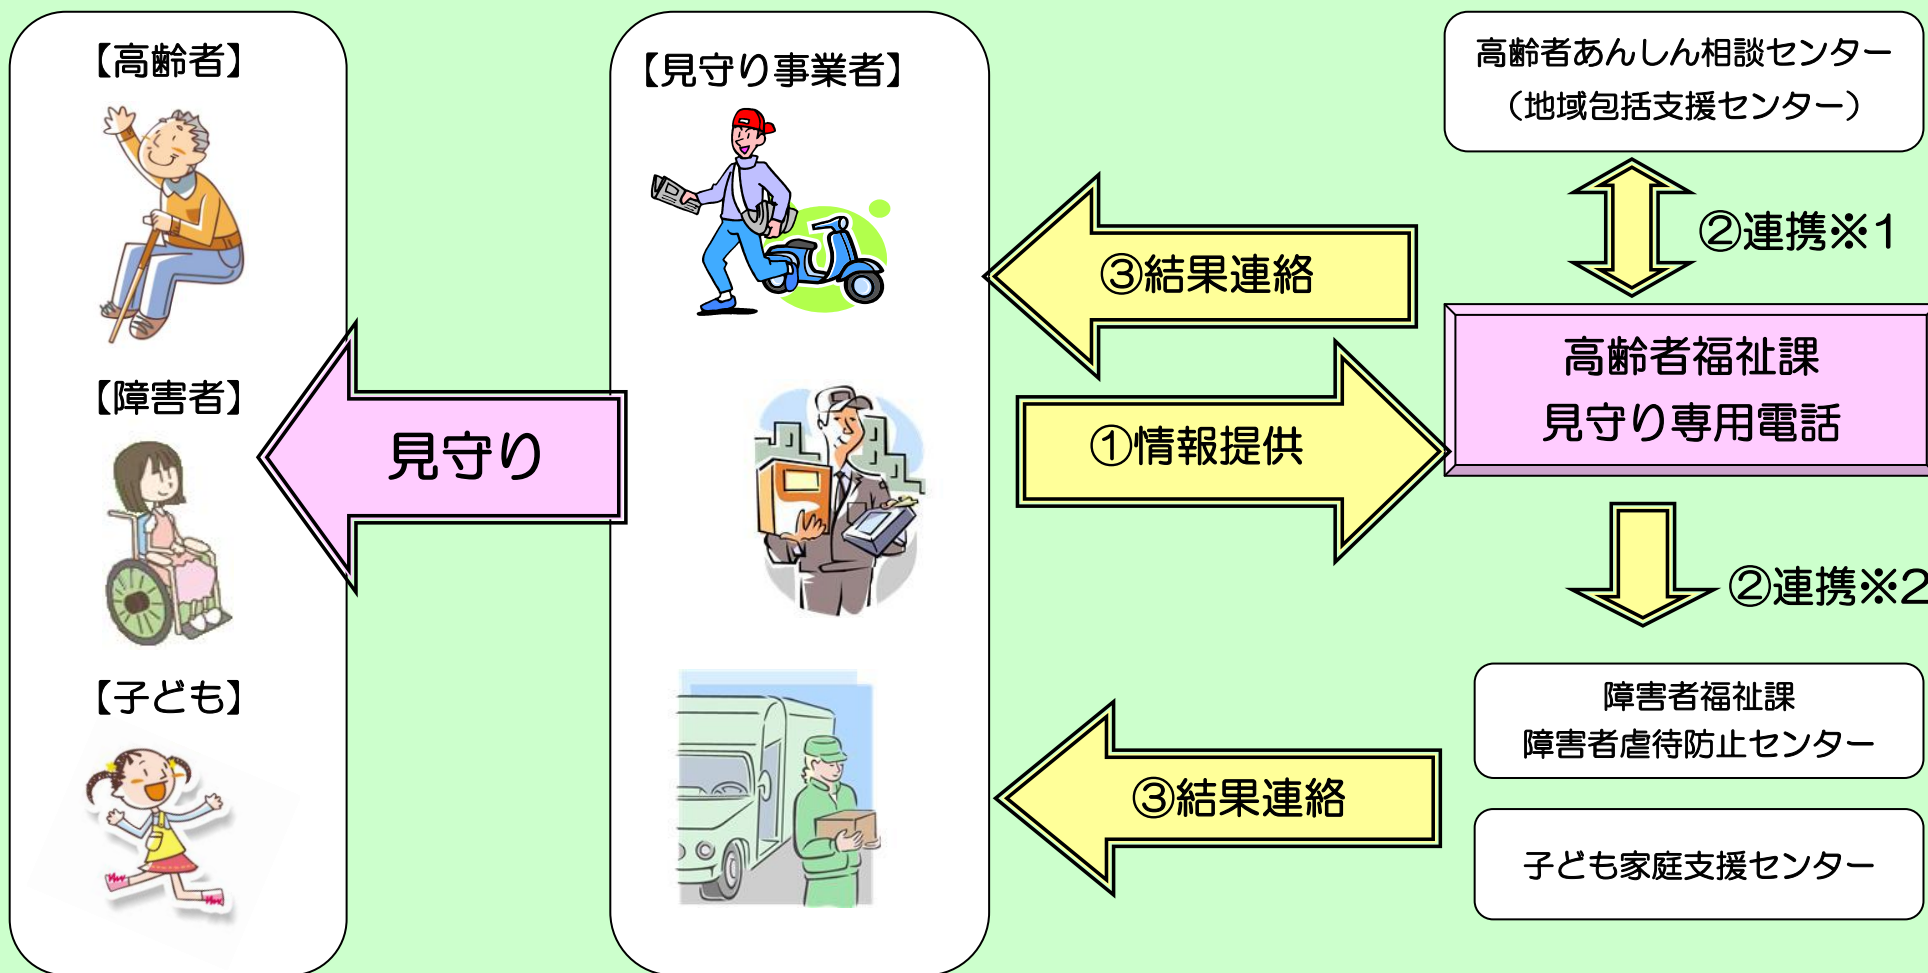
【高齢者】

【障害者】

【子ども】

見守り

【見守り事業者】

③結果連絡

①情報提供

③結果連絡

高齢者あんしん相談センター
（地域包括支援センター）

②連携※1

高齢者福祉課
見守り専用電話

②連携※2

障害者福祉課
障害者虐待防止センター

子ども家庭支援センター